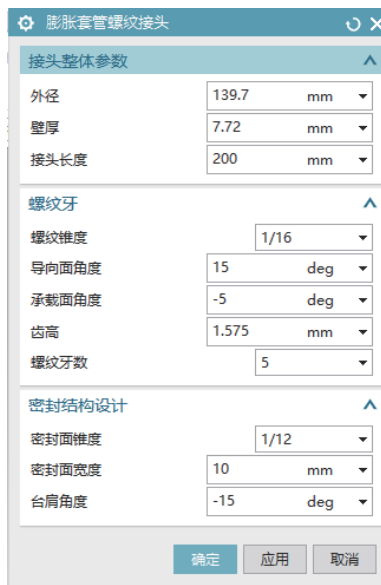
膨胀套管螺纹接头

接头整体参数

外径 139.7 mm
壁厚 7.72 mm
接头长度 200 mm

螺纹牙

螺纹锥度 1/16
导向面角度 15 deg
承载面角度 -5 deg
齿高 1.575 mm
螺纹牙数 5

密封结构设计

密封面锥度 1/12
密封面宽度 10 mm
台肩角度 -15 deg

确定 应用 取消